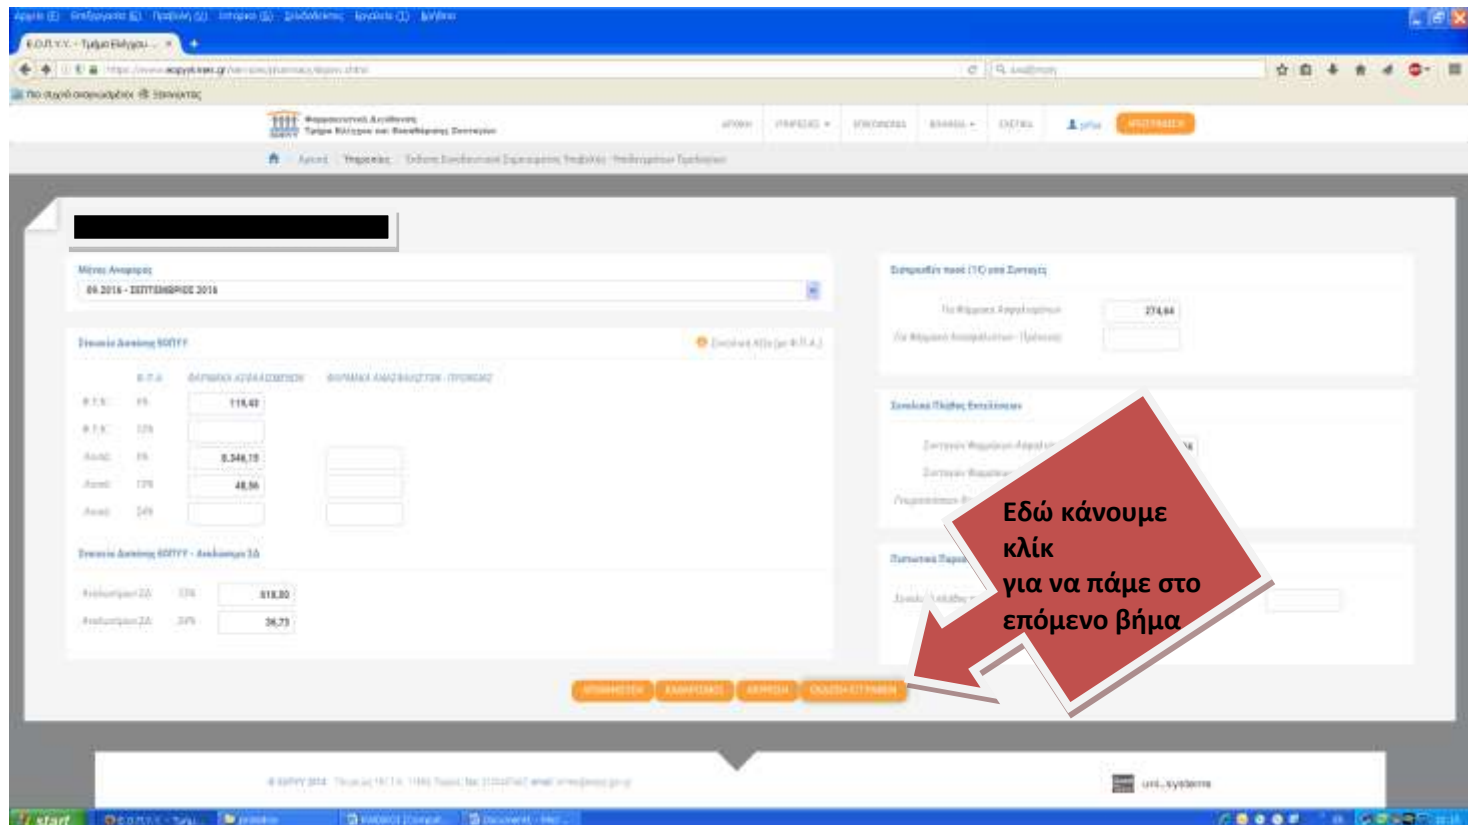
Αρχείο Επεξεργασία Προβολή Ιστορικό Σελιδοδείκτες Εργαλεία Βοήθεια

Ε.Ο.Π.Υ.Υ. - Τμήμα Ελέγχου

Πιο συχνά επισκεψιμότερα Ξεκινώντας

Φαρμακευτική Ακτινοφορία Τμήμα Ελέγχου και Εκκαθάρισης Συνταγών

start

Μήνας Αναφοράς

09.2016 - ΣΕΠΤΕΜΒΡΙΟΣ 2016

Στοιχεία Διάθεσης ΕΟΠΥΥ

Φ.Π.Α.

Φ.Π.Α. 6%

Φ.Π.Α. 13%

6%

13%

24%

119,40

8.346,15

48,56

Στοιχεία Διάθεσης ΕΟΠΥΥ - Αναλώσιμα ΣΔ

13%

24%

818,80

36,73

274,64

Εδώ κάνουμε κλίκ για να πάμε στο επόμενο βήμα

uni_systems